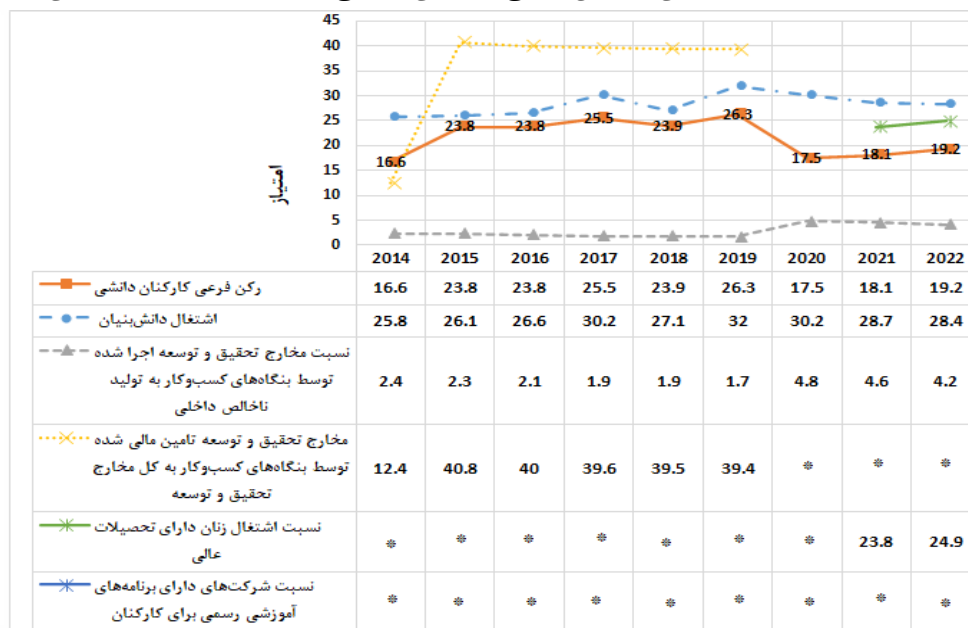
45
40
35
30
25
20
15
10
5
0

امتیاز

16.6 23.8 23.8 25.5 23.9 26.3 17.5 18.1 19.2

| | 2014 | 2015 | 2016 | 2017 | 2018 | 2019 | 2020 | 2021 | 2022 |
|---|---|---|---|---|---|---|---|---|---|
| رکن فرعی کارکنان دانشی | 16.6 | 23.8 | 23.8 | 25.5 | 23.9 | 26.3 | 17.5 | 18.1 | 19.2 |
| اشتغال دانش‌بنیان | 25.8 | 26.1 | 26.6 | 30.2 | 27.1 | 32 | 30.2 | 28.7 | 28.4 |
| نسبت مخارج تحقیق و توسعه اجرا شده توسط بنگاه‌های کسب‌وکار به تولید ناخالص داخلی | 2.4 | 2.3 | 2.1 | 1.9 | 1.9 | 1.7 | 4.8 | 4.6 | 4.2 |
| مخارج تحقیق و توسعه تامین مالی شده توسط بنگاه‌های کسب‌وکار به کل مخارج تحقیق و توسعه | 12.4 | 40.8 | 40 | 39.6 | 39.5 | 39.4 | * | * | * |
| نسبت اشتغال زنان دارای تحصیلات عالی | * | * | * | * | * | * | * | 23.8 | 24.9 |
| نسبت شرکت‌های دارای برنامه‌های آموزشی رسمی برای کارکنان | * | * | * | * | * | * | * | * | * |